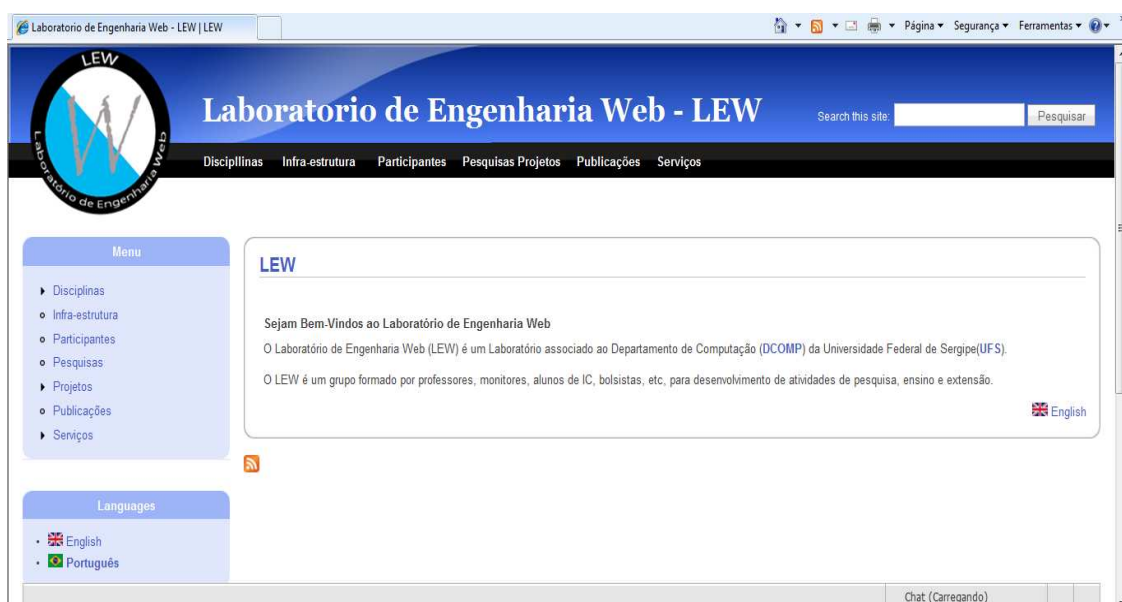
Laboratorio de Engenharia Web - LEW | LEW

Página ▾ Segurança ▾ Ferramentas ▾

LEW

Laboratório de Engenharia Web

Laboratorio de Engenharia Web - LEW

Search this site: Pesquisar

Disciplinas Infra-estrutura Participantes Pesquisas Projetos Publicações Serviços

Menu

- Disciplinas
- Infra-estrutura
- Participantes
- Pesquisas
- Projetos
- Publicações
- Serviços

LEW

Sejam Bem-Vindos ao Laboratório de Engenharia Web

O Laboratório de Engenharia Web (LEW) é um Laboratório associado ao Departamento de Computação (DCOMP) da Universidade Federal de Sergipe(UFS).

O LEW é um grupo formado por professores, monitores, alunos de IC, bolsistas, etc, para desenvolvimento de atividades de pesquisa, ensino e extensão.

English

Languages

- English
- Português

Chat (Carregando)